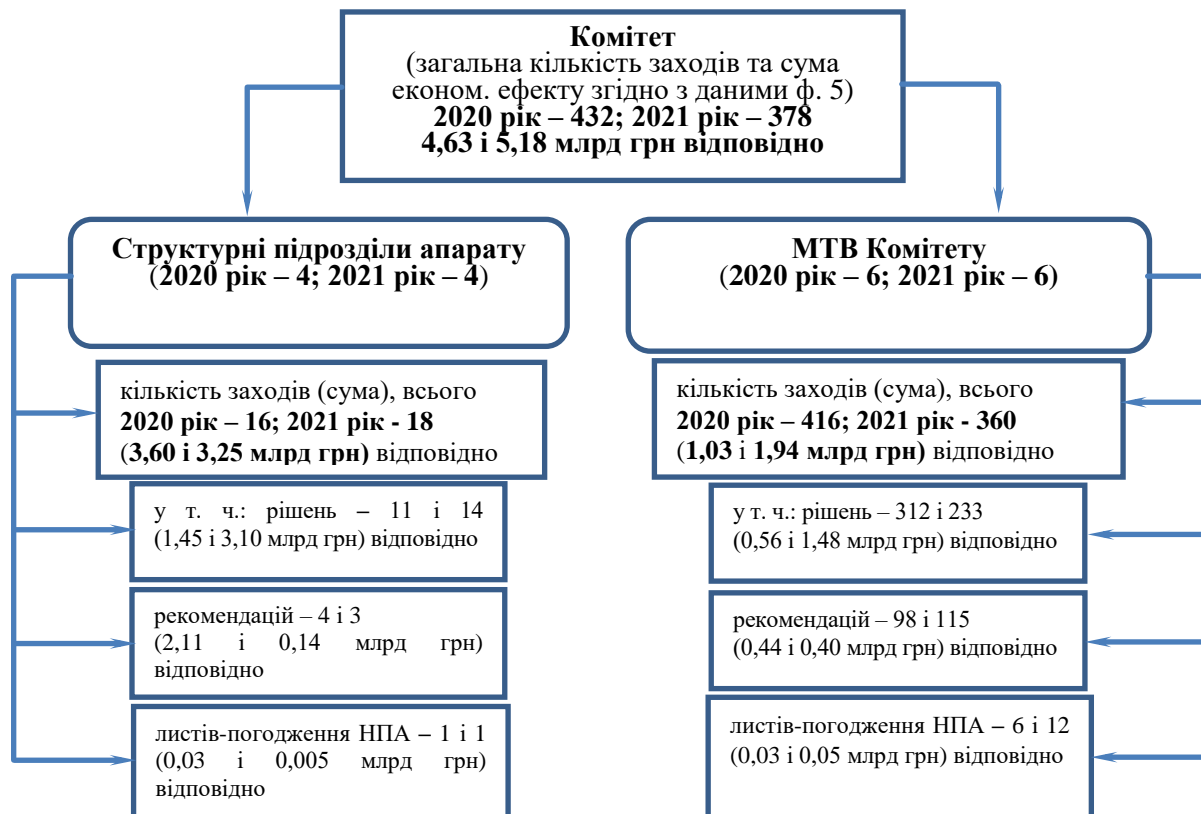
**Комітет**
(загальна кількість заходів та сума економ. ефекту згідно з даними ф. 5)
**2020 рік – 432; 2021 рік – 378**
**4,63 і 5,18 млрд грн відповідно**

**Структурні підрозділи апарату**
(**2020 рік – 4; 2021 рік – 4**)

кількість заходів (сума), всього
**2020 рік – 16; 2021 рік - 18**
(**3,60 і 3,25 млрд грн)** відповідно

у т. ч.: рішень – 11 і 14 (1,45 і 3,10 млрд грн) відповідно

рекомендацій – 4 і 3 (2,11 і 0,14 млрд грн) відповідно

листів-погодження НПА – 1 і 1 (0,03 і 0,005 млрд грн) відповідно

**МТВ Комітету**
(**2020 рік – 6; 2021 рік – 6)**

кількість заходів (сума), всього
**2020 рік – 416; 2021 рік - 360**
(**1,03** і **1,94 млрд грн)** відповідно

у т. ч.: рішень – 312 і 233 (0,56 і 1,48 млрд грн) відповідно

рекомендацій – 98 і 115 (0,44 і 0,40 млрд грн) відповідно

листів-погодження НПА – 6 і 12 (0,03 і 0,05 млрд грн) відповідно